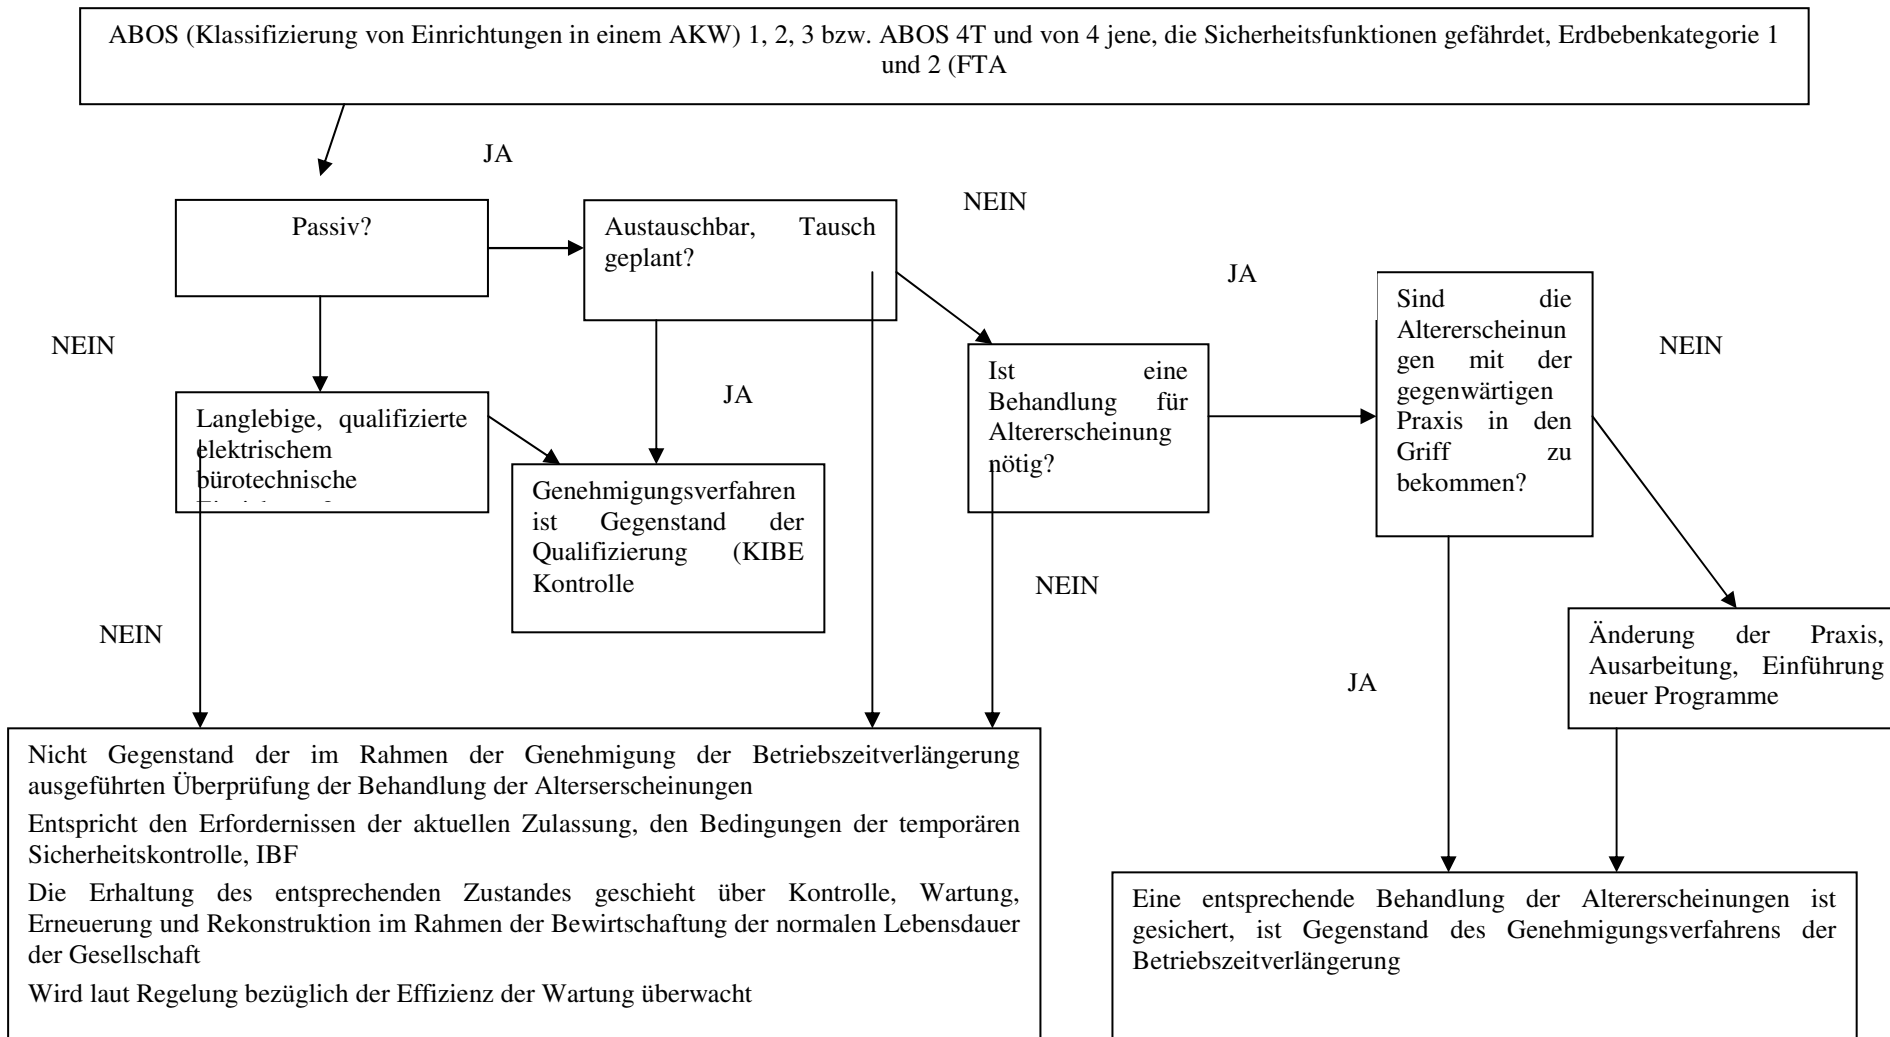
ABOS (Klassifizierung von Einrichtungen in einem AKW) 1, 2, 3 bzw. ABOS 4T und von 4 jene, die Sicherheitsfunktionen gefährdet, Erdbebenkategorie 1 und 2 (FTA

JA

NEIN

Passiv?

Austauschbar, Tausch geplant?

JA

Sind die Altererscheinungen mit der gegenwärtigen Praxis in den Griff zu bekommen?

NEIN

NEIN

Ist eine Behandlung für Altererscheinung nötig?

JA

Langlebige, qualifizierte elektrischem bürotechnische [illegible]

Genehmigungsverfahren ist Gegenstand der Qualifizierung (KIBE Kontrolle

NEIN

NEIN

Änderung der Praxis, Ausarbeitung, Einführung neuer Programme

JA

Nicht Gegenstand der im Rahmen der Genehmigung der Betriebszeitverlängerung ausgeführten Überprüfung der Behandlung der Alterserscheinungen

Entspricht den Erfordernissen der aktuellen Zulassung, den Bedingungen der temporären Sicherheitskontrolle, IBF

Die Erhaltung des entsprechenden Zustandes geschieht über Kontrolle, Wartung, Erneuerung und Rekonstruktion im Rahmen der Bewirtschaftung der normalen Lebensdauer der Gesellschaft

Wird laut Regelung bezüglich der Effizienz der Wartung überwacht

Eine entsprechende Behandlung der Altererscheinungen ist gesichert, ist Gegenstand des Genehmigungsverfahrens der Betriebszeitverlängerung